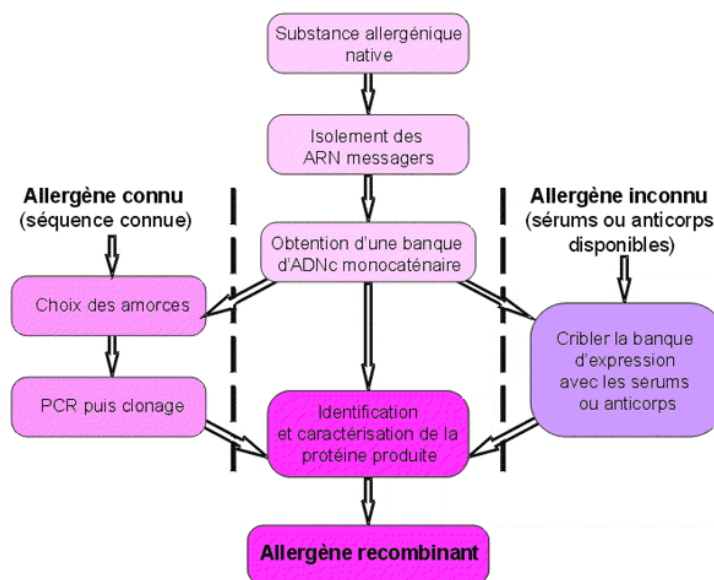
Substance allergénique native

Isolement des ARN messagers

Allergène connu (séquence connue)

Allergène inconnu (sérums ou anticorps disponibles)

Obtention d'une banque d'ADNc monocaténaire

Choix des amorces

Cribler la banque d'expression avec les sérums ou anticorps

PCR puis clonage

Identification et caractérisation de la protéine produite

Allergène recombinant